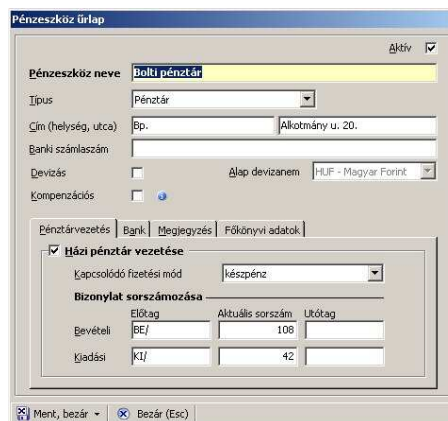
Pénzeszköz űrlap

Aktív

Pénzeszköz neve Bolti pénztár

Típus Pénztár

Cím (helység, utca) Bp. Alkotmány u. 20.

Banki számlaszám

Devizás Alap devizanem HUF - Magyar Forint

Kompenzációs

Pénztárvezetés | Bank | Megjegyzés | Főkönyvi adatok

Házi pénztár vezetése

Kapcsolódó fizetési mód készpénz

Bizonylat sorszámozása

| | Előtag | Aktuális sorszám | Utótag |
|---|---|---|---|
| Bevételi | BE/ | 108 | |
| Kiadási | KI/ | 42 | |

Ment, bezár | Bezár (Esc)